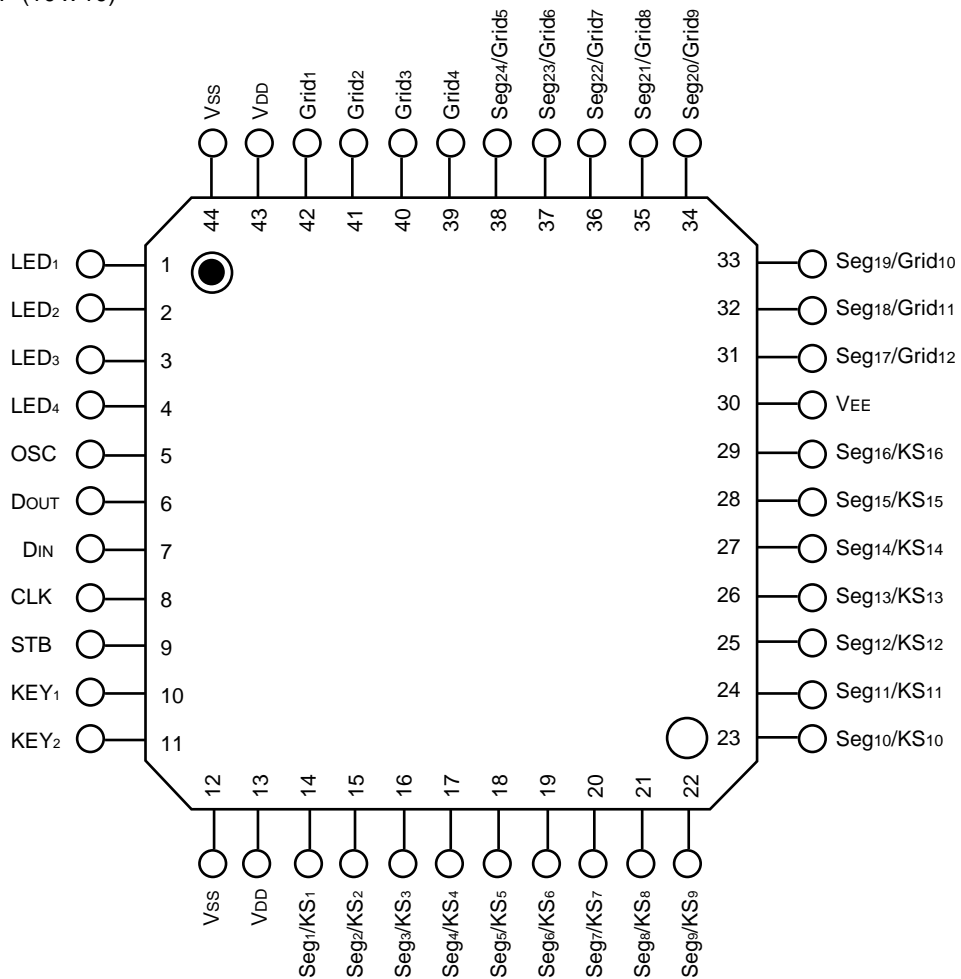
(10x10)

VSS
VDD
Grid1
Grid2
Grid3
Grid4
Seg24/Grid5
Seg23/Grid6
Seg22/Grid7
Seg21/Grid8
Seg20/Grid9

44 43 42 41 40 39 38 37 36 35 34

LED1 1
LED2 2
LED3 3
LED4 4
OSC 5
DOUT 6
DIN 7
CLK 8
STB 9
KEY1 10
KEY2 11

33 Seg19/Grid10
32 Seg18/Grid11
31 Seg17/Grid12
30 VEE
29 Seg16/KS16
28 Seg15/KS15
27 Seg14/KS14
26 Seg13/KS13
25 Seg12/KS12
24 Seg11/KS11
23 Seg10/KS10

12 13 14 15 16 17 18 19 20 21 22

VSS
VDD
Seg1/KS1
Seg2/KS2
Seg3/KS3
Seg4/KS4
Seg5/KS5
Seg6/KS6
Seg7/KS7
Seg8/KS8
Seg9/KS9